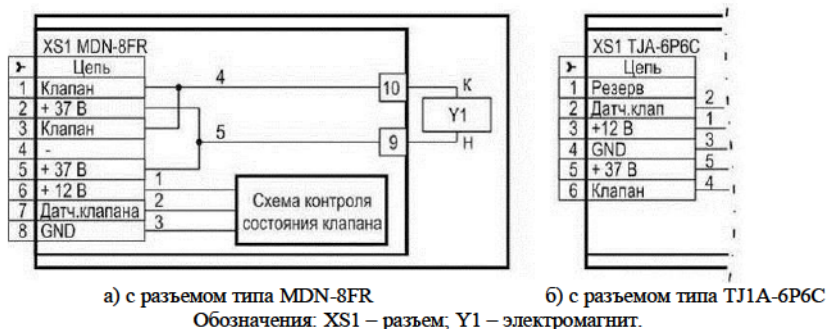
XS1 MDN-8FR

| ≻ | Цепь |
|---|---|
| 1 | Клапан |
| 2 | + 37 В |
| 3 | Клапан |
| 4 | - |
| 5 | + 37 В |
| 6 | + 12 В |
| 7 | Датч.клапана |
| 8 | GND |

4
5
1
2
3
10
9
К
Н
Y1
Схема контроля состояния клапана

XS1 TJA-6P6C

| ≻ | Цепь |
|---|---|
| 1 | Резерв |
| 2 | Датч.клап |
| 3 | +12 В |
| 4 | GND |
| 5 | + 37 В |
| 6 | Клапан |

2
1
3
5
4

а) с разъемом типа MDN-8FR

б) с разъемом типа TJ1A-6P6C

Обозначения: XS1 – разъем; Y1 – электромагнит.